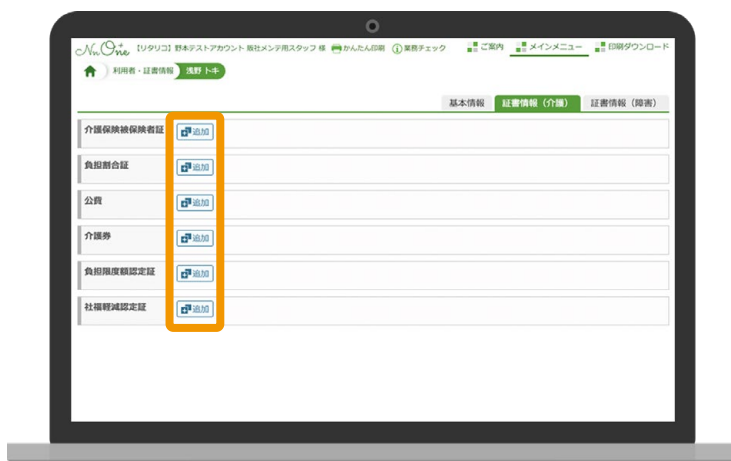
No.One 【リタリコ】野本テストアカウント 板社メンテ用スタッフ 様 かんたん印刷 業務チェック ご案内 メインメニュー 印刷ダウンロード

利用者・証書情報 浅野 トキ

基本情報 証書情報（介護） 証書情報（障害）

介護保険被保険者証 追加

負担割合証 追加

公費 追加

介護券 追加

負担限度額認定証 追加

社福軽減認定証 追加